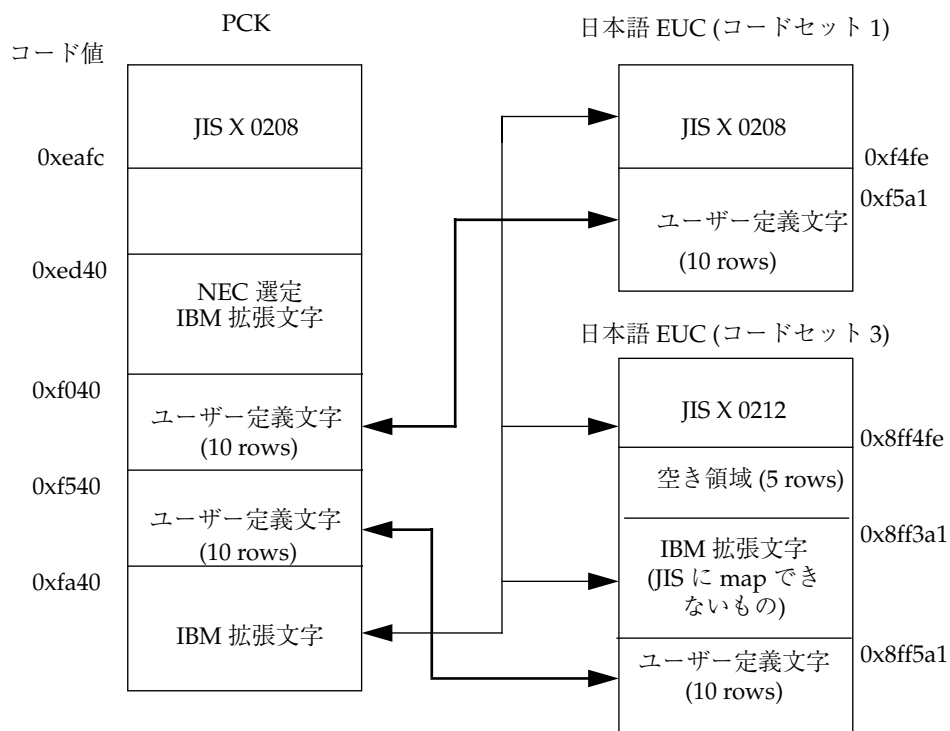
PCK

コード値

JIS X 0208

0xeafc

0xed40

NEC 選定
IBM 拡張文字

0xf040

ユーザー定義文字
(10 rows)

0xf540

ユーザー定義文字
(10 rows)

0xfa40

IBM 拡張文字

日本語 EUC (コードセット 1)

JIS X 0208

0xf4fe

0xf5a1

ユーザー定義文字
(10 rows)

日本語 EUC (コードセット 3)

JIS X 0212

0x8ff4fe

空き領域 (5 rows)

0x8ff3a1

IBM 拡張文字
(JIS に map できないもの)

0x8ff5a1

ユーザー定義文字
(10 rows)